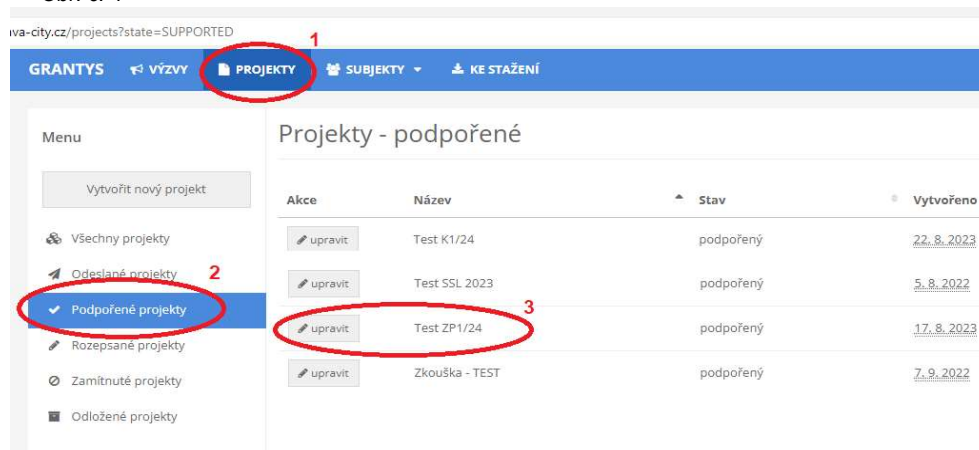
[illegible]

va-city.cz/projects?state=SUPPORTED

1

GRANTYS VÝZVY PROJEKTY SUBJEKTY KE STAŽENÍ

Menu

Vytvořit nový projekt

Všechny projekty

Odeslané projekty 2

Podpořené projekty

Rozepsané projekty

Zamítnuté projekty

Odložené projekty

Projekty - podpořené

| Akce | Název | Stav | Vytvořeno |
|---|---|---|---|
| upravit | Test K1/24 | podpořený | 22. 8. 2023 |
| upravit | Test SSL 2023 | podpořený | 5. 8. 2022 |
| upravit | Test ZP1/24 | podpořený | 17. 8. 2023 |
| upravit | Zkouška - TEST | podpořený | 7. 9. 2022 |

3